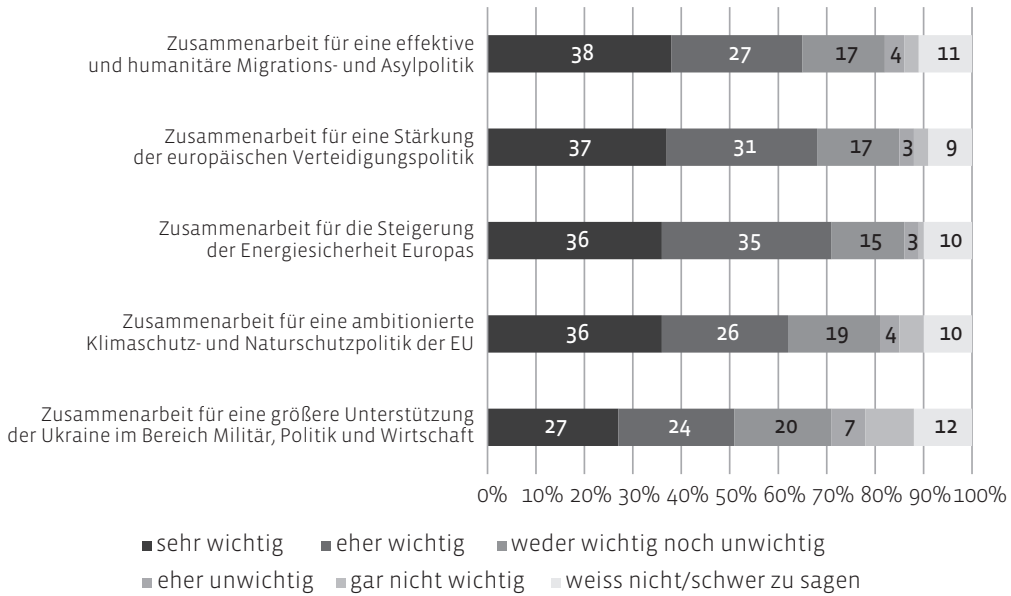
| | sehr wichtig | eher wichtig | weder wichtig noch unwichtig | eher unwichtig | gar nicht wichtig | weiss nicht/schwer zu sagen |
|---|---|---|---|---|---|---|
| Zusammenarbeit für eine effektive und humanitäre Migrations- und Asylpolitik | 38 | 27 | 17 | 4 | | 11 |
| Zusammenarbeit für eine Stärkung der europäischen Verteidigungspolitik | 37 | 31 | 17 | 3 | | 9 |
| Zusammenarbeit für die Steigerung der Energiesicherheit Europas | 36 | 35 | 15 | 3 | | 10 |
| Zusammenarbeit für eine ambitionierte Klimaschutz- und Naturschutzpolitik der EU | 36 | 26 | 19 | 4 | | 10 |
| Zusammenarbeit für eine größere Unterstützung der Ukraine im Bereich Militär, Politik und Wirtschaft | 27 | 24 | 20 | 7 | | 12 |

0% 10% 20% 30% 40% 50% 60% 70% 80% 90% 100%

sehr wichtig eher wichtig weder wichtig noch unwichtig
eher unwichtig gar nicht wichtig weiss nicht/schwer zu sagen